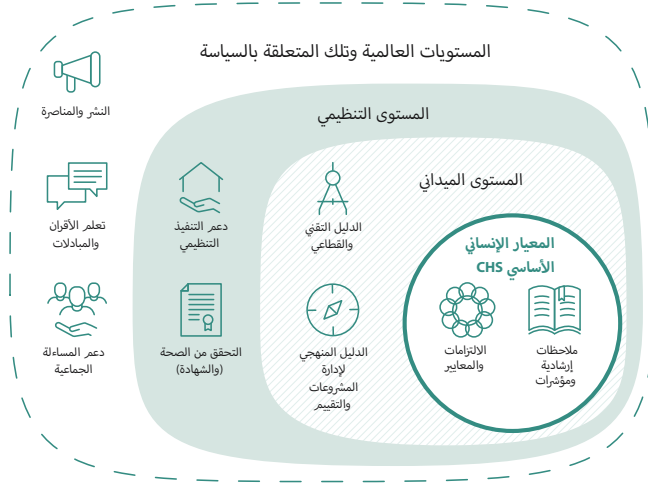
المستويات العالمية وتلك المتعلقة بالسياسة

النشر والمناصرة

تعلم الأقران والمبادلات

دعم المساءلة الجماعية

المستوى التنظيمي

دعم التنفيذ التنظيمي

التحقق من الصحة (والشهادة)

المستوى الميداني

الدليل التقني والقطاعي

الدليل المنهجي لإدارة المشروعات والتقييم

المعيار الإنساني الأساسي CHS

الالتزامات والمعايير

ملاحظات إرشادية ومؤشرات